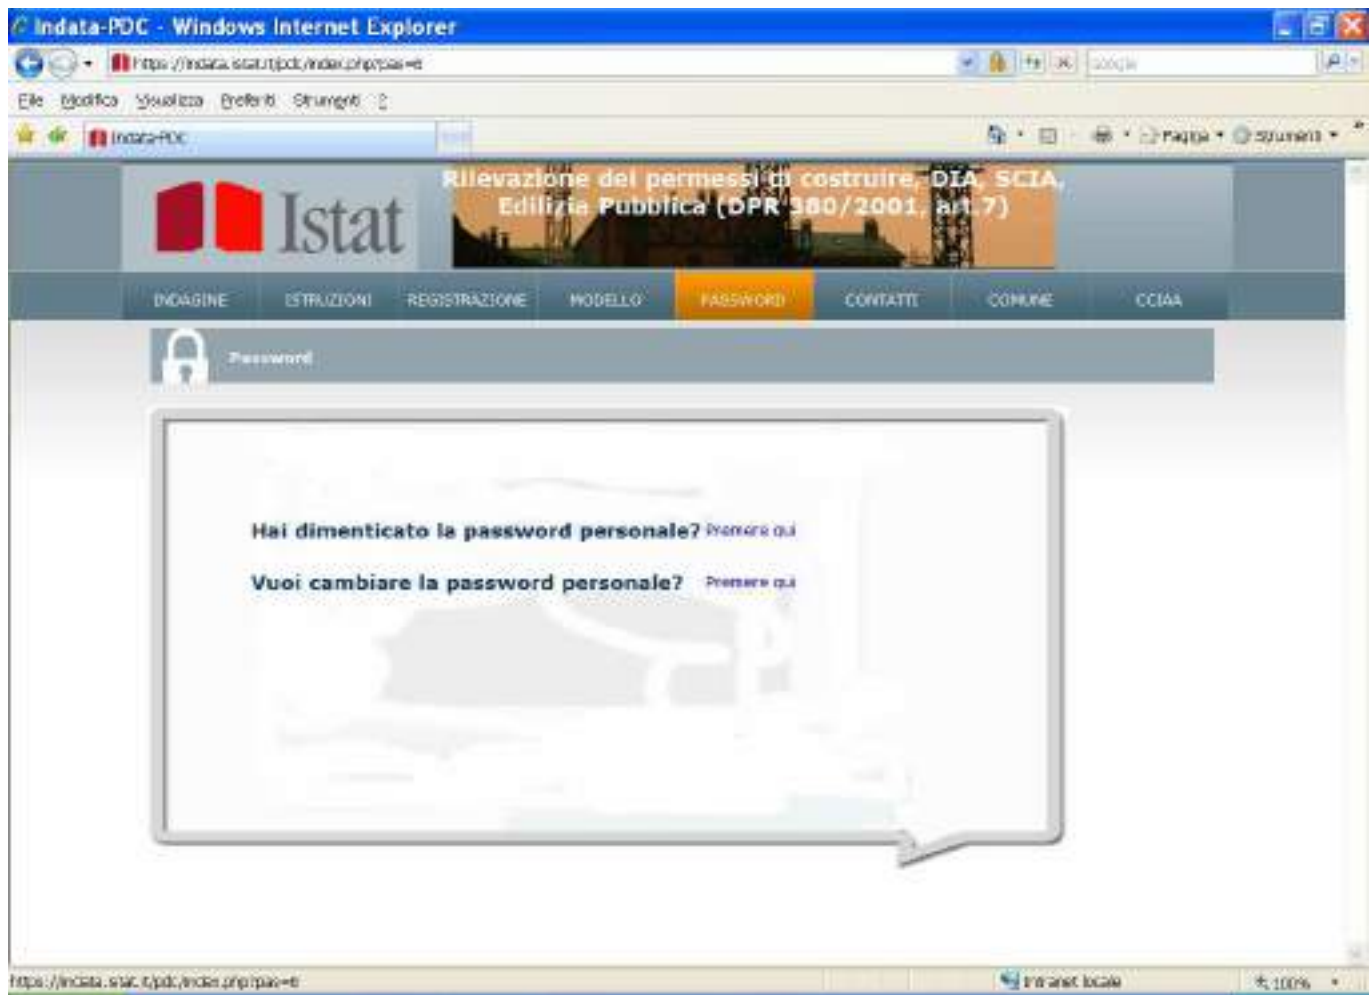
Indata-PDC - Windows Internet Explorer

https://indata.istat.it/pdc/index.php?pas=si

Google

File Modifica Visualizza Preferiti Strumenti ?

Indata-PDC

Pagina • Strumenti •

Istat

Rilevazione dei permessi di costruire, DIA, SCIA, Edilizia Pubblica (DPR 380/2001, art.7)

INDAGINE ISTRUZIONI REGISTRAZIONE MODELLO PASSWORD CONTATTI COMUNE CCIAA

Password

Hai dimenticato la password personale? Premere qui

Vuoi cambiare la password personale? Premere qui

https://indata.istat.it/pdc/index.php?pas=si

Intranet locale

100%